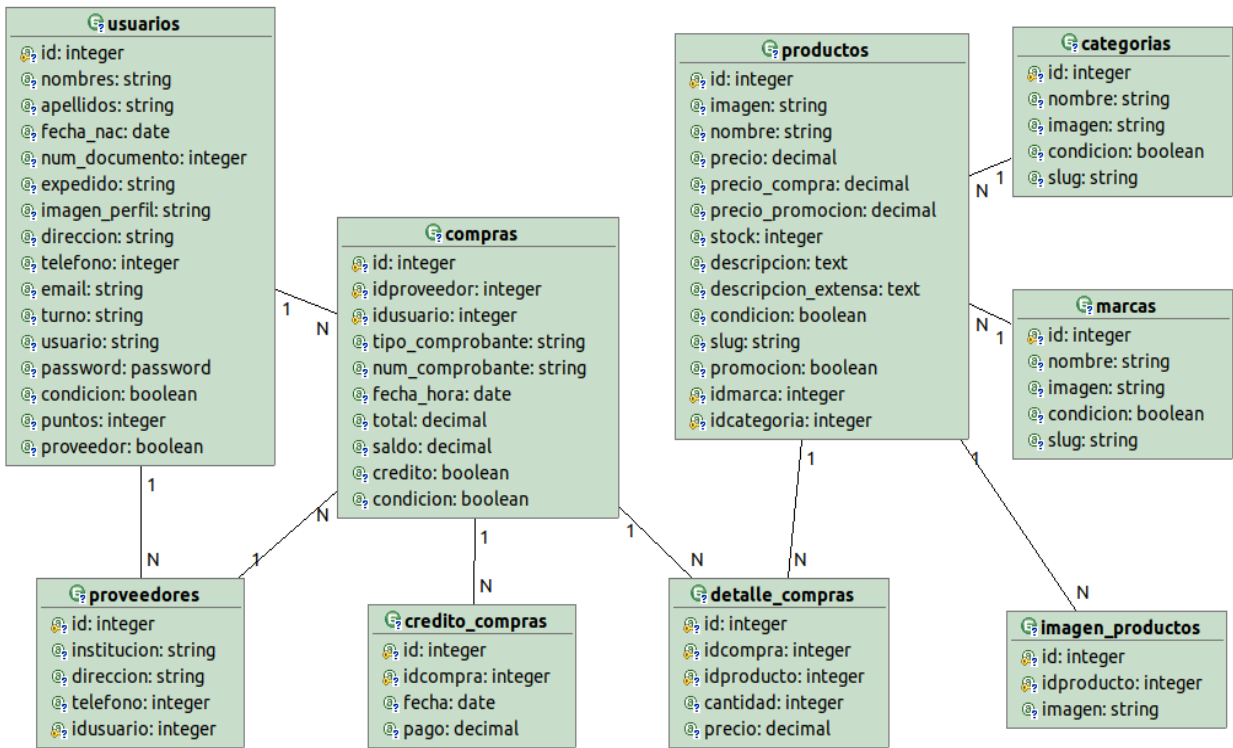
usuarios
id: integer
nombres: string
apellidos: string
fecha_nac: date
num_documento: integer
expedido: string
imagen_perfil: string
direccion: string
telefono: integer
email: string
turno: string
usuario: string
password: password
condicion: boolean
puntos: integer
proveedor: boolean

compras
id: integer
idproveedor: integer
idusuario: integer
tipo_comprobante: string
num_comprobante: string
fecha_hora: date
total: decimal
saldo: decimal
credito: boolean
condicion: boolean

productos
id: integer
imagen: string
nombre: string
precio: decimal
precio_compra: decimal
precio_promocion: decimal
stock: integer
descripcion: text
descripcion_extensa: text
condicion: boolean
slug: string
promocion: boolean
idmarca: integer
idcategoria: integer

categorias
id: integer
nombre: string
imagen: string
condicion: boolean
slug: string

marcas
id: integer
nombre: string
imagen: string
condicion: boolean
slug: string

1
N
1
N
N
1
1
N
1
N
1
N
1
N
N
1
1
N

proveedores
id: integer
institucion: string
direccion: string
telefono: integer
idusuario: integer

credito_compras
id: integer
idcompra: integer
fecha: date
pago: decimal

detalle_compras
id: integer
idcompra: integer
idproducto: integer
cantidad: integer
precio: decimal

imagen_productos
id: integer
idproducto: integer
imagen: string